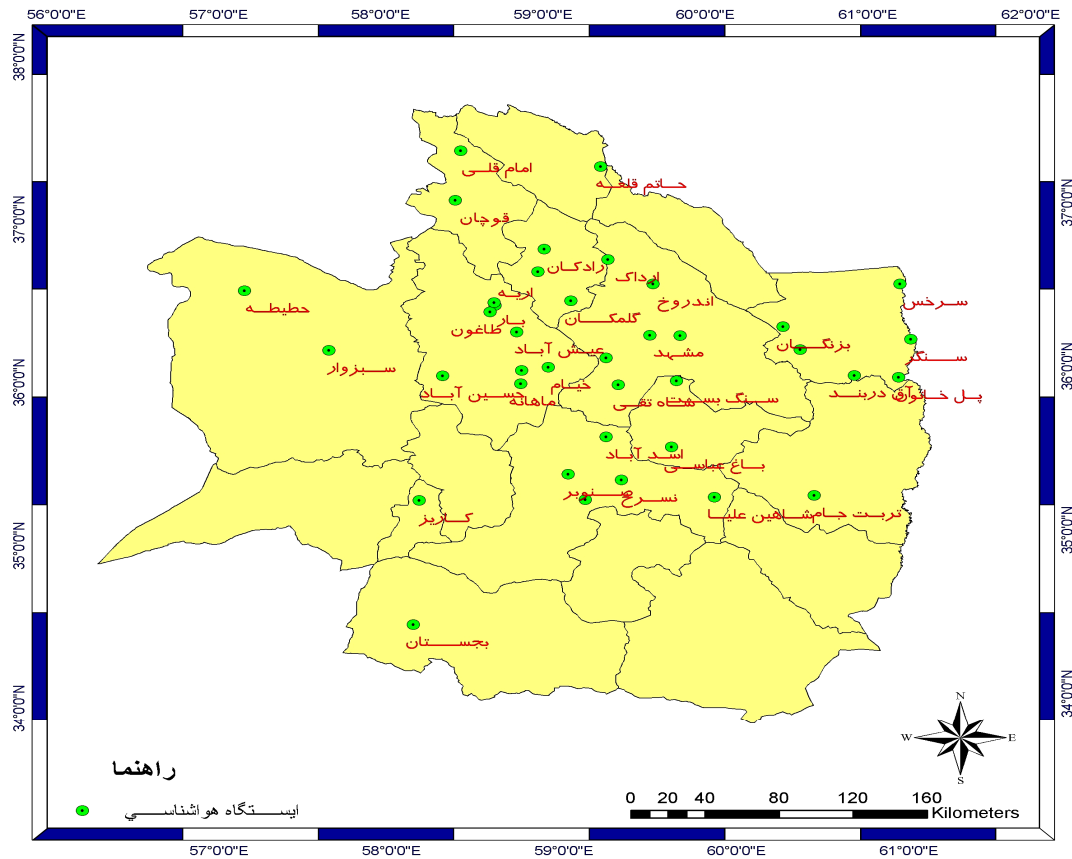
56°0'0"E 57°0'0"E 58°0'0"E 59°0'0"E 60°0'0"E 61°0'0"E 62°0'0"E

38°0'0"N 37°0'0"N 36°0'0"N 35°0'0"N 34°0'0"N

امام قلی
حاتم قلعه
قوچان
رادکان
ارداک
اندروخ
اریه
حطیطه
یار
طاغون
گلمکان
سرخس
بزنگان
عیش آباد
مشهد
سبزوار
سنگر
حسین آباد
خیام
ماهانه
سنگ بست
شاه تقی
پل خاتون
قارق دربند
اسد آباد
باغ عباسی
نیر
تربت جام
نسرخ
شاهین علیا
کاریز
بجستان

N
W E
S

راهنما
ایستگاه هواشناسی

0 20 40 80 120 160
Kilometers